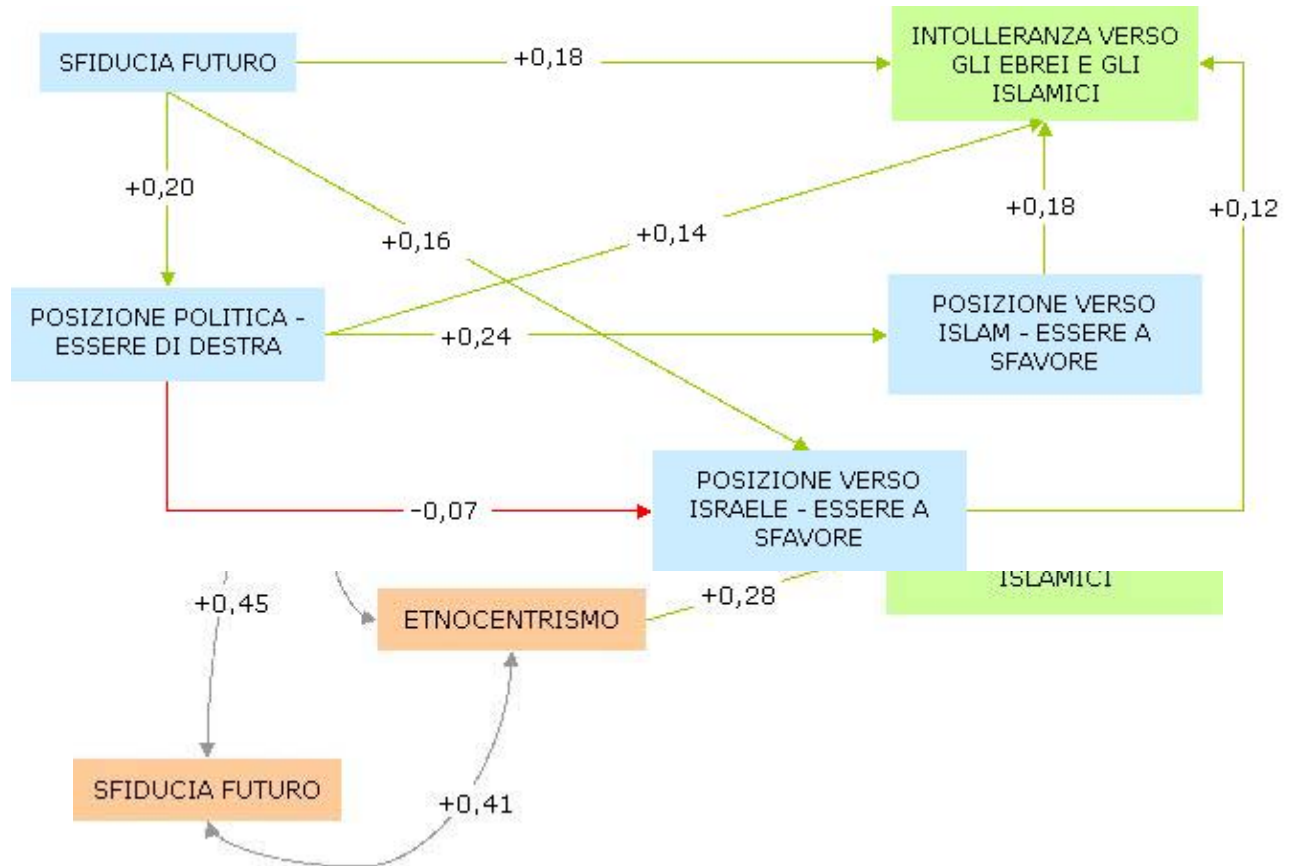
SFIDUCIA FUTURO

+0,18

INTOLLERANZA VERSO GLI EBREI E GLI ISLAMICI

+0,20

+0,16

+0,14

+0,18

+0,12

POSIZIONE POLITICA - ESSERE DI DESTRA

+0,24

POSIZIONE VERSO ISLAM - ESSERE A SFAVORE

-0,07

POSIZIONE VERSO ISRAELE - ESSERE A SFAVORE

ISLAMICI

+0,45

ETNOCENTRISMO

+0,28

SFIDUCIA FUTURO

+0,41